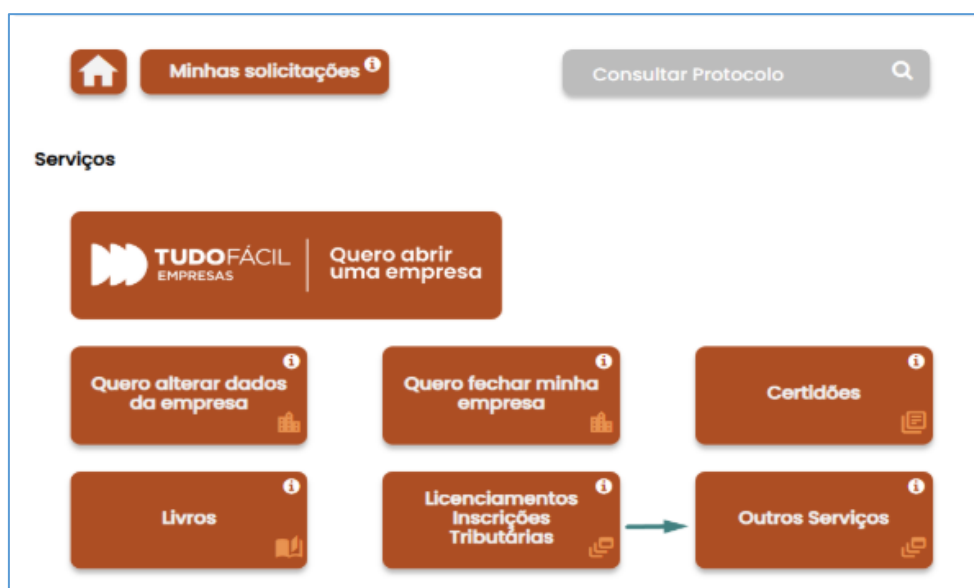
Minhas solicitações

Consultar Protocolo

Serviços

TUDOFÁCIL EMPRESAS | Quero abrir uma empresa

Quero alterar dados da empresa

Quero fechar minha empresa

Certidões

Livros

Licenciamentos Inscrições Tributárias

Outros Serviços